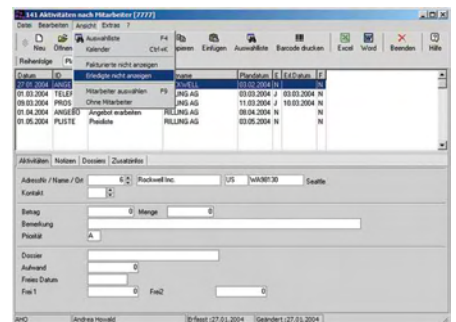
141 Aktivitäten nach Mitarbeiter [7777]

Datei Bearbeiten Ansicht Extras ?

Neu Öffnen Auswahlliste F4 Kalender Ctrl+K Fakturierte nicht anzeigen Erledigte nicht anzeigen Mitarbeiter auswählen F9 Ohne Mitarbeiter

pieren Einfügen Auswahlliste Barcode drucken Excel Word Beenden Hilfe

Reihenfolge Pl

| Datum | ID | | name | Plandatum | S | Erl.Datum | F |
|---|---|---|---|---|---|---|---|
| 27.01.2004 | ANGE | | KWELL | 03.02.2004 | N | | |
| 01.03.2004 | TELEF | | RILLING AG | 03.03.2004 | J | 03.03.2004 | N |
| 09.03.2004 | PROS | | RILLING AG | 11.03.2004 | J | 10.03.2004 | N |
| 01.04.2004 | ANGEBO | Angebot erarbeiten | RILLING AG | 08.04.2004 | N | | |
| 01.05.2004 | PUSTE | Preisliste | RILLING AG | 03.05.2004 | N | | |

Aktivitäten Notizen Dossiers Zusatzinfos

Adressnr / Name / Ort 6 Rockwell Inc. US WA98130 Seattle

Kontakt

Betrag 0 Menge 0

Bemerkung

Priorität A

Dossier

Aufwand 0

Freies Datum

Frei 1 0 Frei2 0

AHO Andrea Howald Erfasst : 27.01.2004 Geändert : 27.01.2004